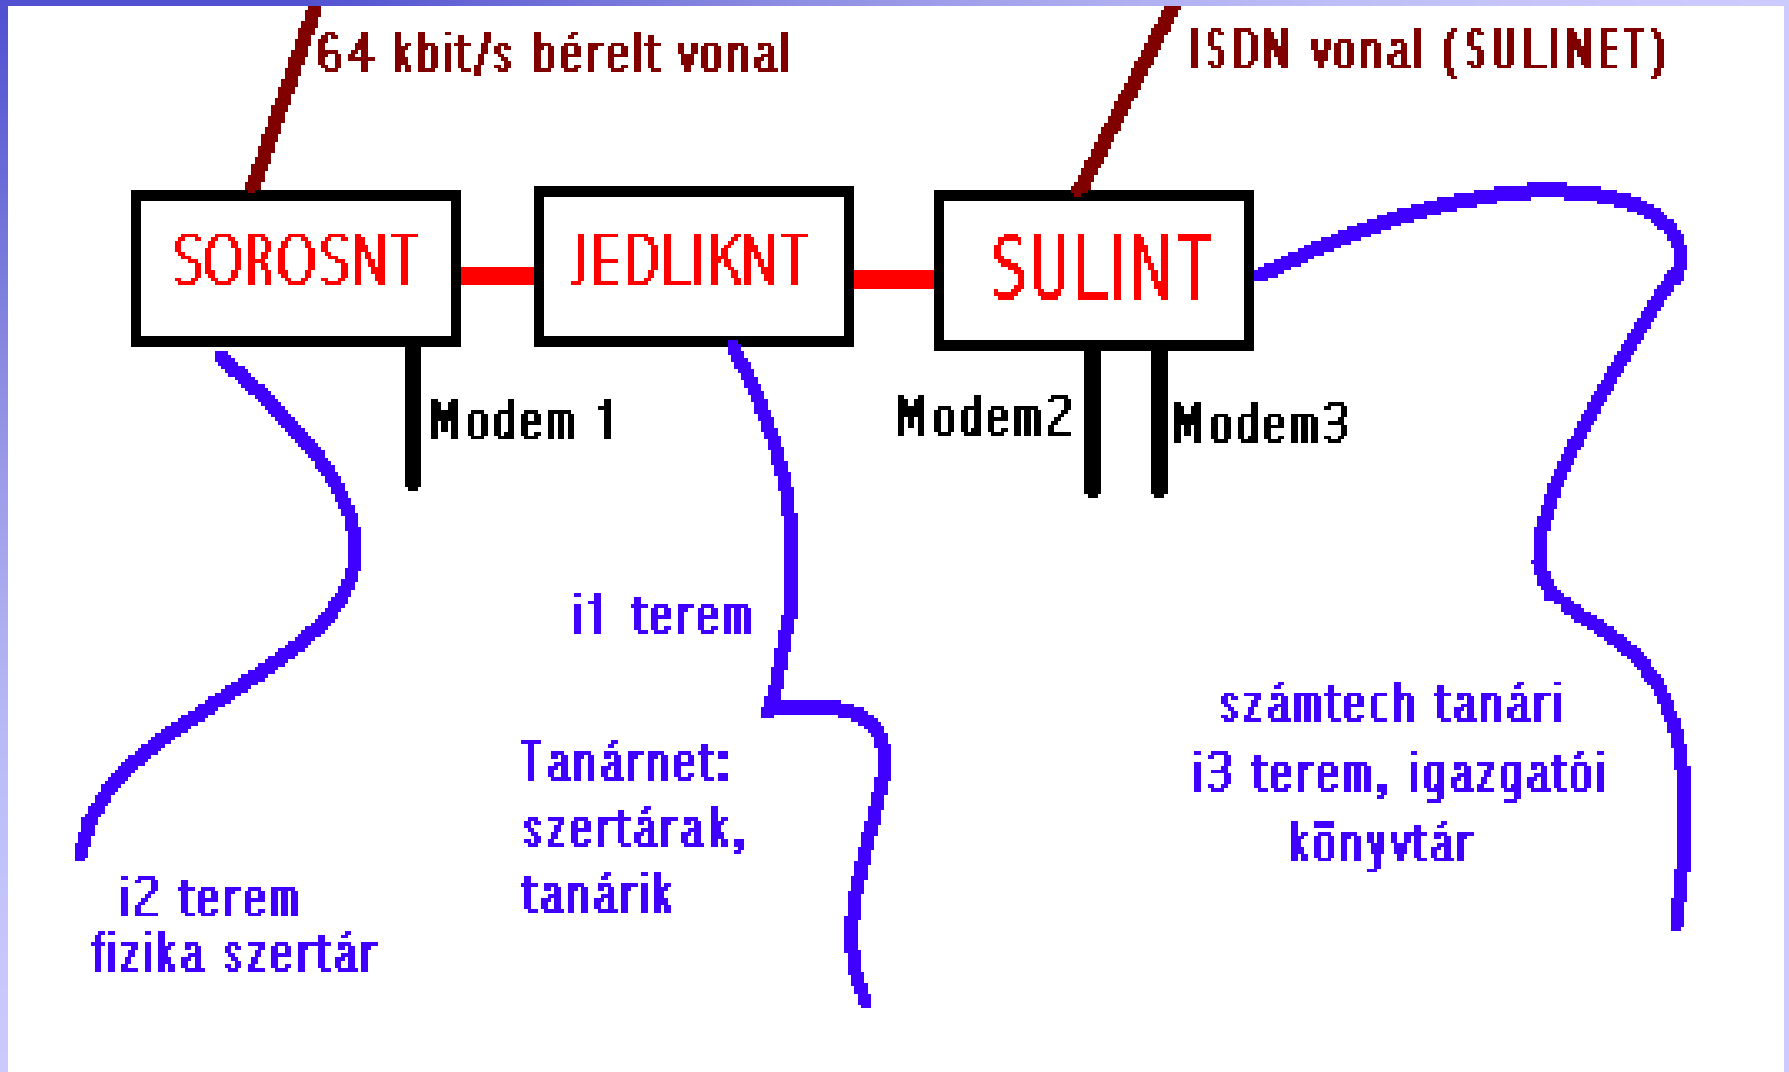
64 kbit/s bérelt vonal

ISDN vonal (SULINET)

SOROSNT

JEDLIKNT

SULINT

Modem 1

Modem2

Modem3

i1 terem

Tanárnet: szertárak, tanárik

számtech tanári i3 terem, igazgatói kõnyvtár

i2 terem fizika szertár